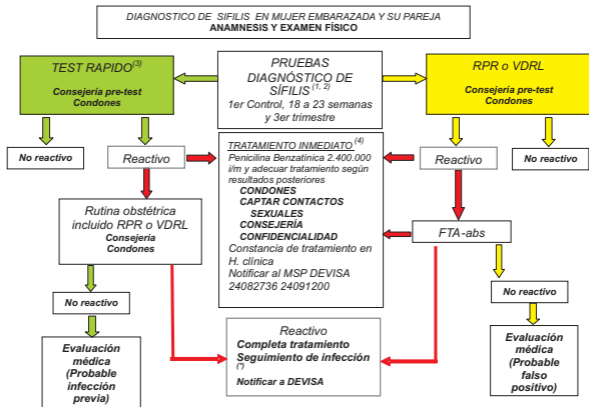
DIAGNOSTICO DE SIFILIS EN MUJER EMBARAZADA Y SU PAREJA
ANAMNESIS Y EXAMEN FÍSICO

TEST RAPIDO$^{(3)}$
Consejería pre-test
Condones

PRUEBAS DIAGNÓSTICO DE SÍFILIS$^{(1, 2)}$
1er Control, 18 a 23 semanas y 3er trimestre

RPR o VDRL
Consejería pre-test
Condones

No reactivo

Reactivo

TRATAMIENTO INMEDIATO$^{(4)}$
Penicilina Benzatínica 2.400.000 i/m y adecuar tratamiento según resultados posteriores
CONDONES
CAPTAR CONTACTOS SEXUALES
CONSEJERÍA CONFIDENCIALIDAD
Constancia de tratamiento en H. clínica
Notificar al MSP DEVISA 24082736 24091200

Reactivo

No reactivo

Rutina obstétrica incluido RPR o VDRL
Consejería
Condones

FTA-abs

No reactivo

No reactivo

Evaluación médica
(Probable infección previa)

Reactivo
Completa tratamiento
Seguimiento de infección
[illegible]
Notificar a DEVISA

Evaluación médica
(Probable falso positivo)